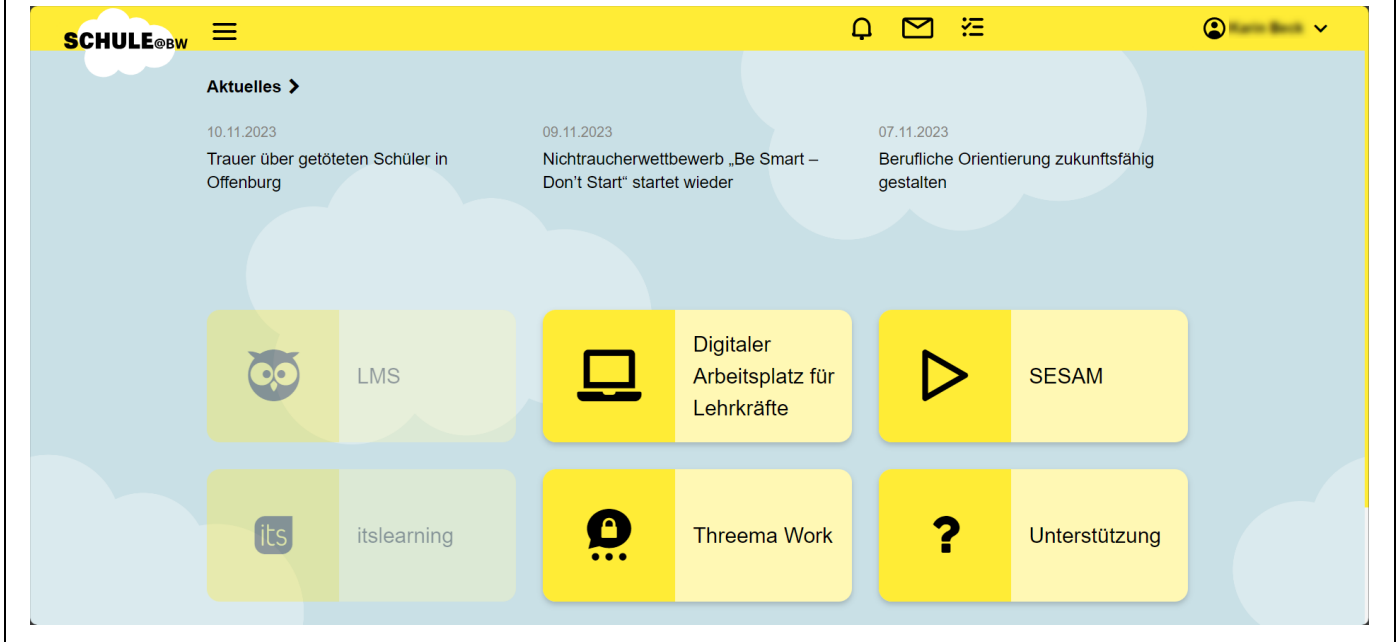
SCHULE@BW

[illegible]

Aktuelles >

10.11.2023
Trauer über getöteten Schüler in Offenburg

09.11.2023
Nichtraucherwettbewerb „Be Smart – Don't Start“ startet wieder

07.11.2023
Berufliche Orientierung zukunftsfähig gestalten

LMS

Digitaler Arbeitsplatz für Lehrkräfte

SESAM

its

itslearning

Threema Work

Unterstützung